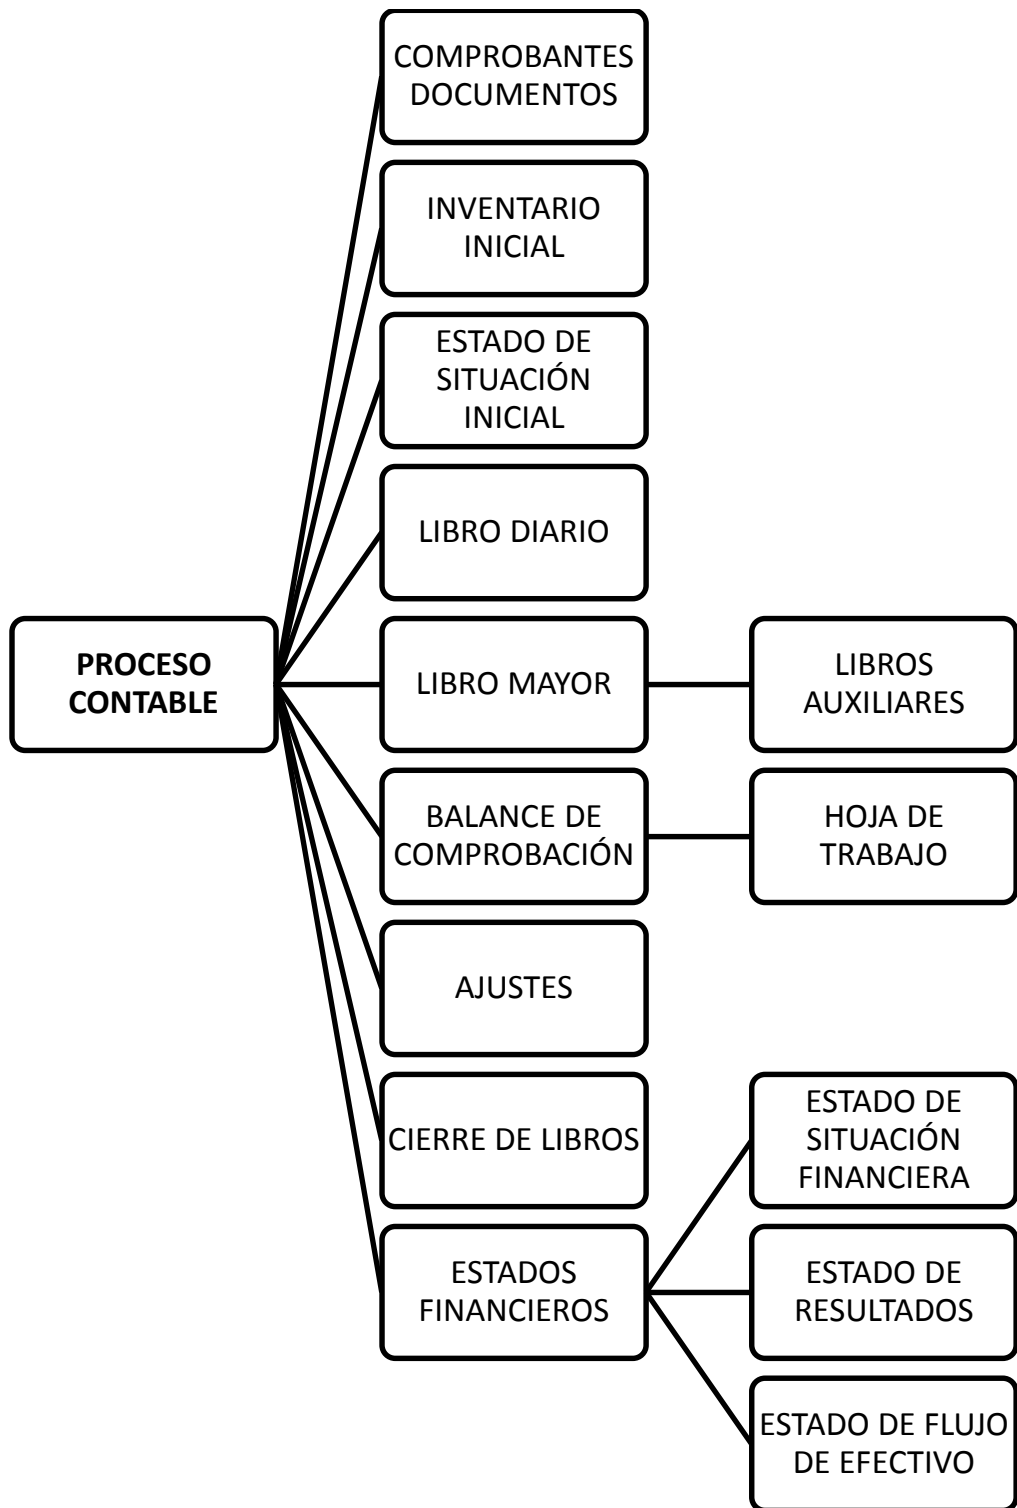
PROCESO CONTABLE

COMPROBANTES DOCUMENTOS

INVENTARIO INICIAL

ESTADO DE SITUACIÓN INICIAL

LIBRO DIARIO

LIBRO MAYOR

LIBROS AUXILIARES

BALANCE DE COMPROBACIÓN

HOJA DE TRABAJO

AJUSTES

CIERRE DE LIBROS

ESTADOS FINANCIEROS

ESTADO DE SITUACIÓN FINANCIERA

ESTADO DE RESULTADOS

ESTADO DE FLUJO DE EFECTIVO